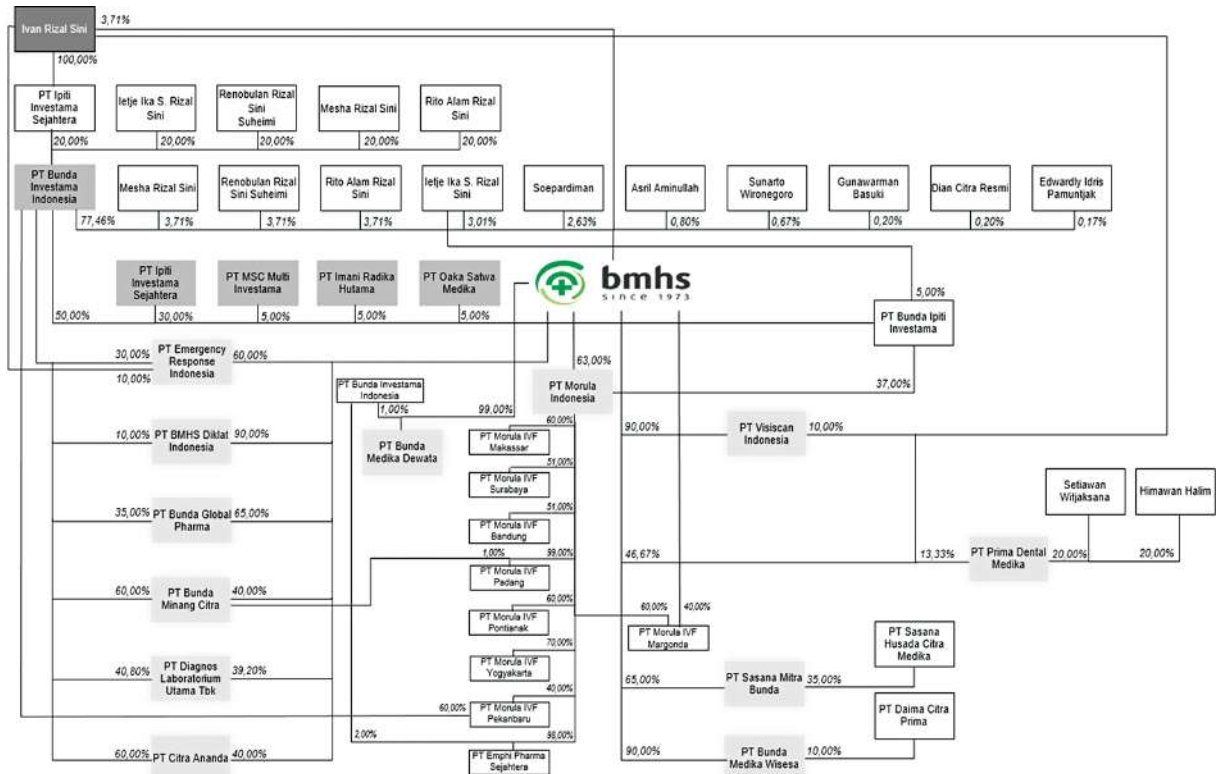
Ivan Rizal Sini 3,71%

100,00%

PT Ipiti Investama Sejahtera
20,00%

Ietje Ika S. Rizal Sini
20,00%

Renobulan Rizal Sini Suheimi
20,00%

Mesha Rizal Sini
20,00%

Rito Alam Rizal Sini
20,00%

PT Bunda Investama Indonesia
77,46%

Mesha Rizal Sini
3,71%

Renobulan Rizal Sini Suheimi
3,71%

Rito Alam Rizal Sini
3,71%

Ietje Ika S. Rizal Sini
3,01%

Soepardiman
2,63%

Asril Aminullah
0,80%

Sunarto Wironegoro
0,67%

Gunawarman Basuki
0,20%

Dian Citra Resmi
0,20%

Edwardly Idris Pamuntjak
0,17%

PT Ipiti Investama Sejahtera
30,00%

PT MSC Multi Investama
5,00%

PT Imani Radika Hutama
5,00%

PT Oaka Satwa Medika
5,00%

bmhs since 1973

50,00%

5,00%
PT Bunda Ipiti Investama

30,00% PT Emergency Response Indonesia 60,00%
10,00%

63,00%

PT Bunda Investama Indonesia
1,00%
99,00%

PT Morula Indonesia

37,00%

PT Bunda Medika Dewata

60,00%
PT Morula IVF Makassar
51,00%
PT Morula IVF Surabaya
51,00%
PT Morula IVF Bandung
1,00% 99,00%
PT Morula IVF Padang
60,00%
PT Morula IVF Pontianak
70,00%
PT Morula IVF Yogyakarta
40,00%
60,00% PT Morula IVF Pekanbaru
2,00% 98,00%
PT Emphi Pharma Sejahtera

10,00% PT BMHS Diklat Indonesia 90,00%

35,00% PT Bunda Global Pharma 65,00%

60,00% PT Bunda Minang Citra 40,00%

40,80% PT Diagnos Laboratorium Utama Tbk 39,20%

60,00% PT Citra Ananda 40,00%

90,00% PT Visiscan Indonesia 10,00%

Setiawan Witjaksana

Himawan Halim

46,67%
13,33% PT Prima Dental Medika 20,00% 20,00%

60,00% 40,00%
PT Morula IVF Margonda

65,00% PT Sasana Mitra Bunda 35,00%

PT Sasana Husada Citra Medika

PT Daima Citra Prima

90,00% PT Bunda Medika Wisesa 10,00%